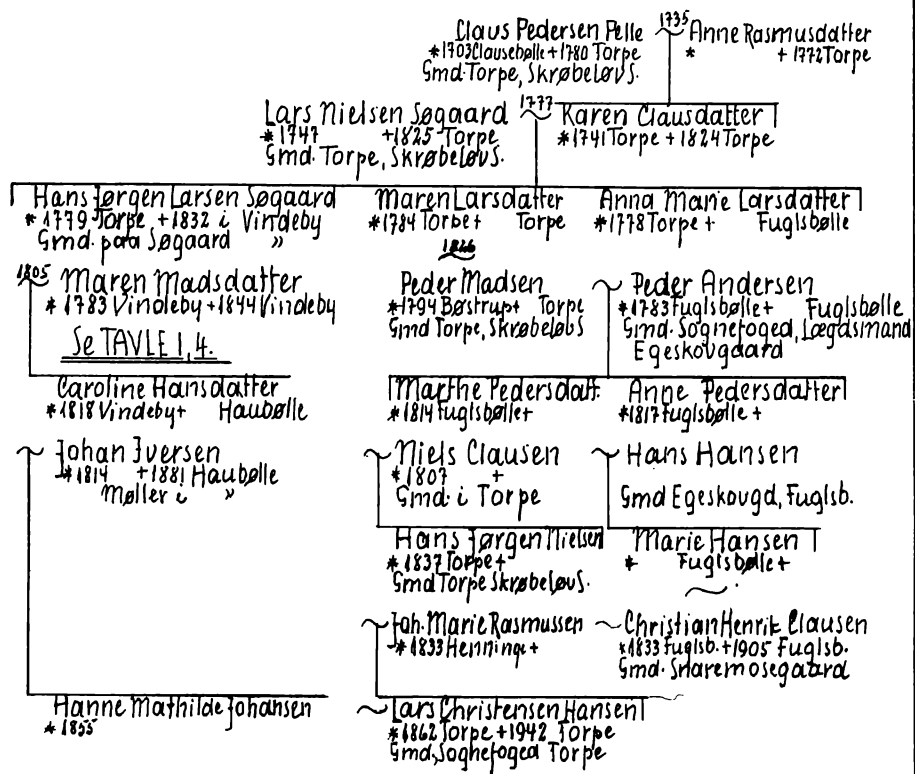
Claus Pedersen Pelle $\overset{1735}{\sim}$ Anne Rasmusdatter
*1703 Clausebølle +1780 Torpe
Gmd. Torpe, Skrøbeløv S.
* +1772 Torpe

Lars Nielsen Søgaard $\overset{1777}{\sim}$ Karen Clausdatter
*1747 +1825 Torpe
Gmd. Torpe, Skrøbeløv S.
*1741 Torpe +1824 Torpe

Hans Jørgen Larsen Søgaard
*1779 Torpe +1832 i Vindeby
Gmd. paa Søgaard »

Maren Larsdatter
*1784 Torpe + Torpe
1816

Anna Marie Larsdatter
*1778 Torpe + Fuglsbølle

1805 Maren Madsdatter
*1783 Vindeby +1844 Vindeby

Se TAVLE I, 4.

Peder Madsen
*1794 Bøstrup + Torpe
Gmd Torpe, Skrøbeløv S

Peder Andersen
*1783 Fuglsbølle + Fuglsbølle
Gmd. Sognefoged, Lægdsmand
Egeskovgaard

Caroline Hansdatter
*1818 Vindeby + Haubølle

Marthe Pedersdatt.
*1814 Fuglsbølle +

Anne Pedersdatter
*1817 Fuglsbølle +

Johan Iversen
*1814 +1881 Haubølle
Møller i »

Niels Clausen
*1807 +
Gmd. i Torpe

Hans Hansen
Gmd Egeskovgd. Fuglsb.

Hans Jørgen Nielsen
*1837 Torpe +
Gmd Torpe Skrøbeløv S.

Marie Hansen
* Fuglsbølle +

Joh. Marie Rasmussen
*1833 Henninge +

Christian Henrik Clausen
*1833 Fuglsb. +1905 Fuglsb.
Gmd. Snaremosegaard

Hanne Mathilde Johansen
*1855

Lars Christensen Hansen
*1862 Torpe +1942 Torpe
Gmd. Sognefoged Torpe